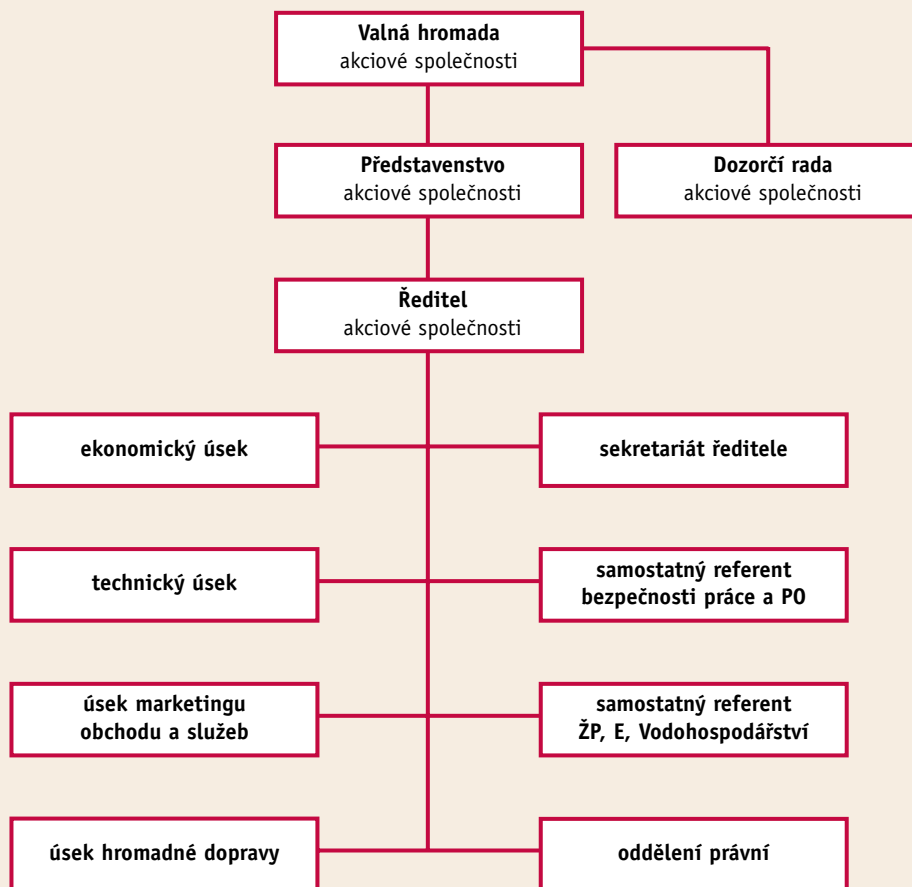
Valná hromada
akciové společnosti

Představenstvo
akciové společnosti

Dozorčí rada
akciové společnosti

Ředitel
akciové společnosti

ekonomický úsek

sekretariát ředitele

technický úsek

samostatný referent
bezpečnosti práce a PO

úsek marketingu
obchodu a služeb

samostatný referent
ŽP, E, Vodohospodářství

úsek hromadné dopravy

oddělení právní